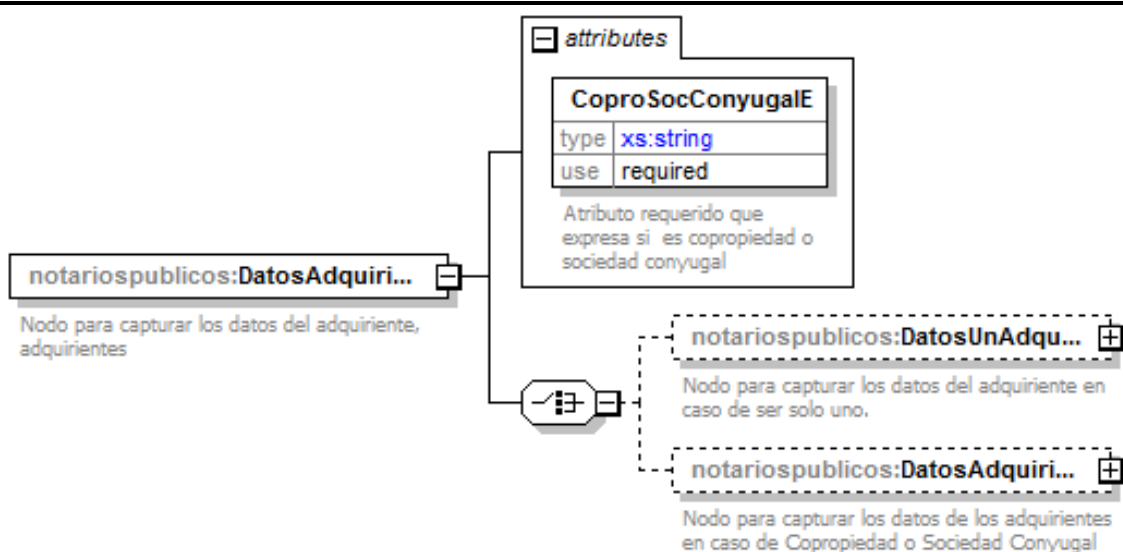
attributes

CoproSocConyugalE

| type | xs:string |
|---|---|
| use | required |

Atributo requerido que expresa si es copropiedad o sociedad conyugal

notariospublicos:DatosAdquiri...

Nodo para capturar los datos del adquiriente, adquirientes

notariospublicos:DatosUnAdqu...

Nodo para capturar los datos del adquiriente en caso de ser solo uno.

notariospublicos:DatosAdquiri...

Nodo para capturar los datos de los adquirientes en caso de Copropiedad o Sociedad Conyugal